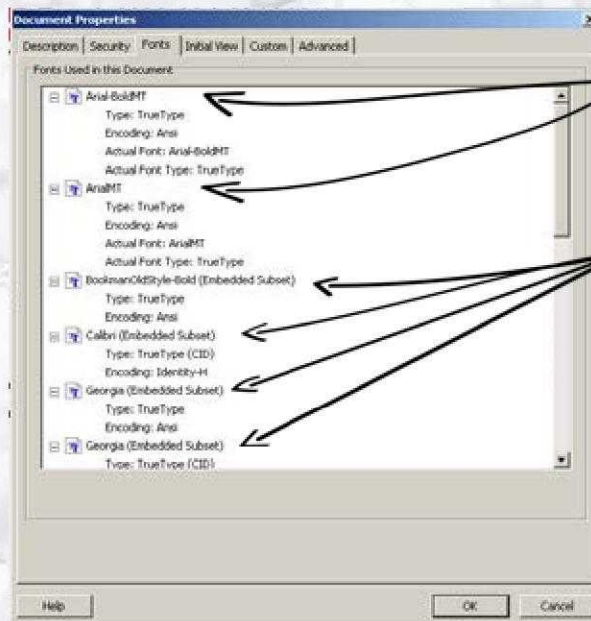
Document Properties

Description | Security | Fonts | Initial View | Custom | Advanced

Fonts Used in this Document

Arial-BoldMT
Type: TrueType
Encoding: Ansi
Actual Font: Arial-BoldMT
Actual Font Type: TrueType

ArialMT
Type: TrueType
Encoding: Ansi
Actual Font: ArialMT
Actual Font Type: TrueType

BookmanOldStyle-Bold (Embedded Subset)
Type: TrueType
Encoding: Ansi

Calibri (Embedded Subset)
Type: TrueType (CID)
Encoding: Identity-H

Georgia (Embedded Subset)
Type: TrueType
Encoding: Ansi

Georgia (Embedded Subset)
Type: TrueType (CID)

Help

OK

Cancel